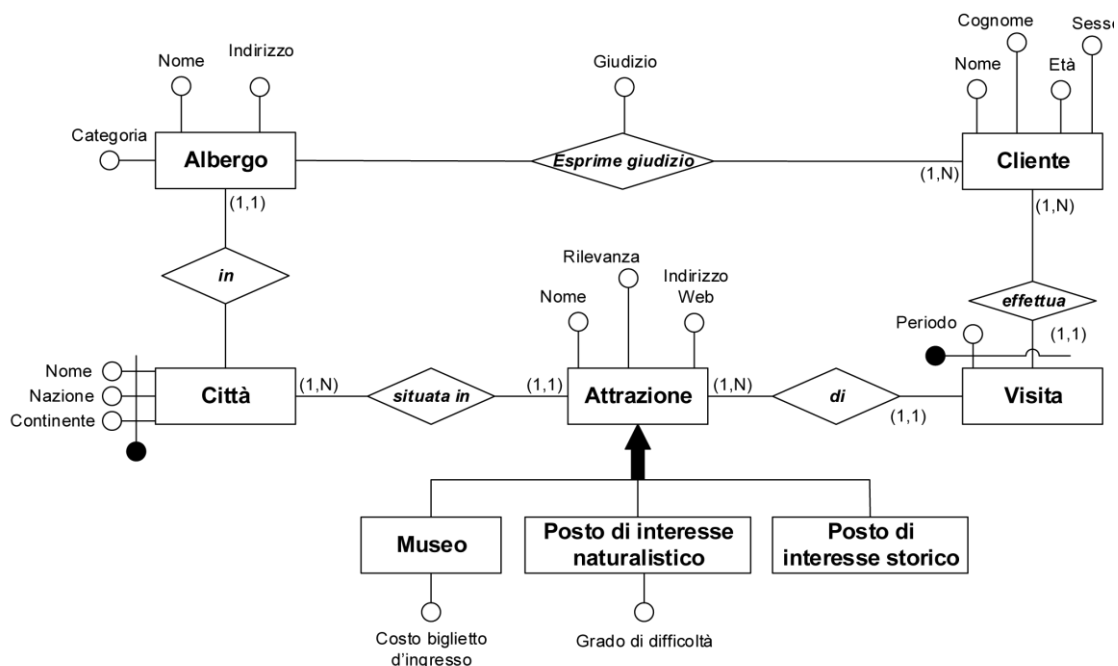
Nome
Indirizzo
Giudizio
Cognome
Sesso
Nome
Età
Categoria
Albergo
Esprime giudizio
Cliente
(1,N)
(1,1)
(1,N)
in
Rilevanza
Indirizzo Web
Nome
effettua
Periodo
(1,1)
Nome
Nazione
Continente
Città
(1,N)
situata in
(1,1)
Attrazione
(1,N)
di
(1,1)
Visita
Museo
Posto di interesse naturalistico
Posto di interesse storico
Costo biglietto d'ingresso
Grado di difficoltà